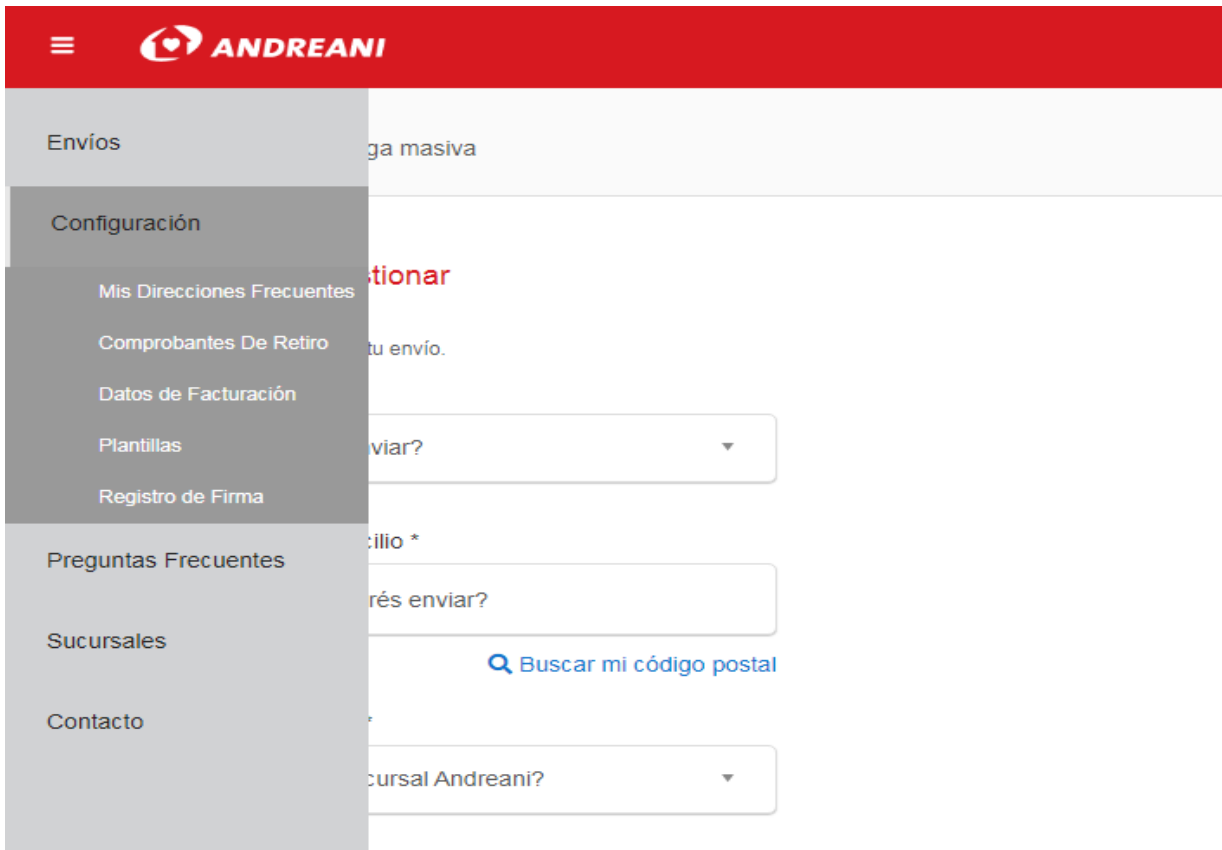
ANDREANI

Envíos

ga masiva

Configuración

Mis Direcciones Frecuentes

stionar

Comprobantes De Retiro

tu envío.

Datos de Facturación

Plantillas

viar?

Registro de Firma

Preguntas Frecuentes

cilio *

rés enviar?

Sucursales

Buscar mi código postal

Contacto

cursal Andreani?